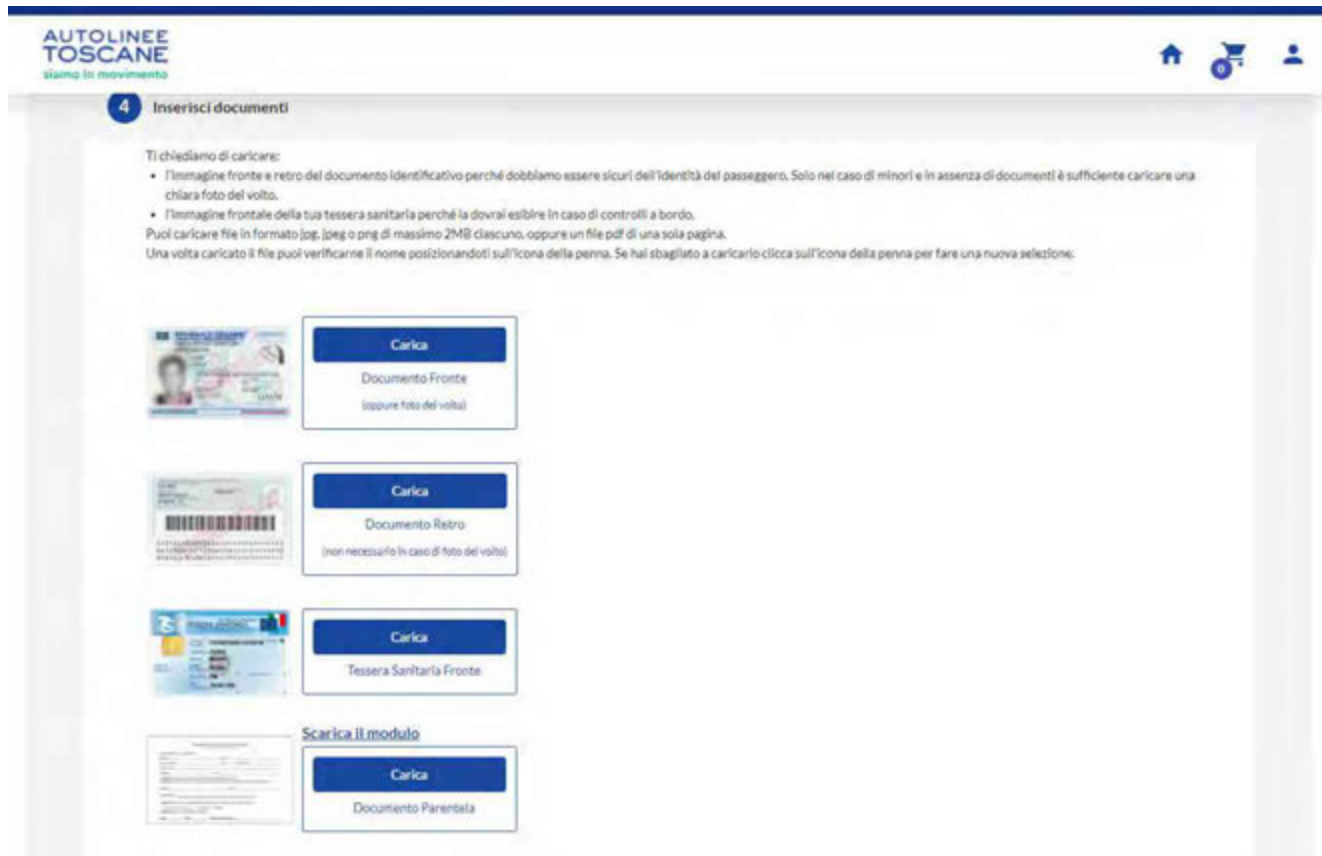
AUTOLINEE TOSCANE
siamo in movimento

0

4 Inserisci documenti

Ti chiediamo di caricare:
• l'immagine fronte e retro del documento identificativo perché dobbiamo essere sicuri dell'identità del passeggero. Solo nel caso di minori e in assenza di documenti è sufficiente caricare una chiara foto del volto.
• l'immagine frontale della tua tessera sanitaria perché la dovrai esibire in caso di controlli a bordo.
Puoi caricare file in formato jpg, jpeg o png di massimo 2MB ciascuno, oppure un file pdf di una sola pagina.
Una volta caricato il file puoi verificarne il nome posizionandoti sull'icona della penna. Se hai sbagliato a caricarlo clicca sull'icona della penna per fare una nuova selezione.

Carica
Documento Fronte
(oppure foto del volto)

Carica
Documento Retro
(non necessario in caso di foto del volto)

Carica
Tessera Sanitaria Fronte

Scarica il modulo
Carica
Documento Parentela